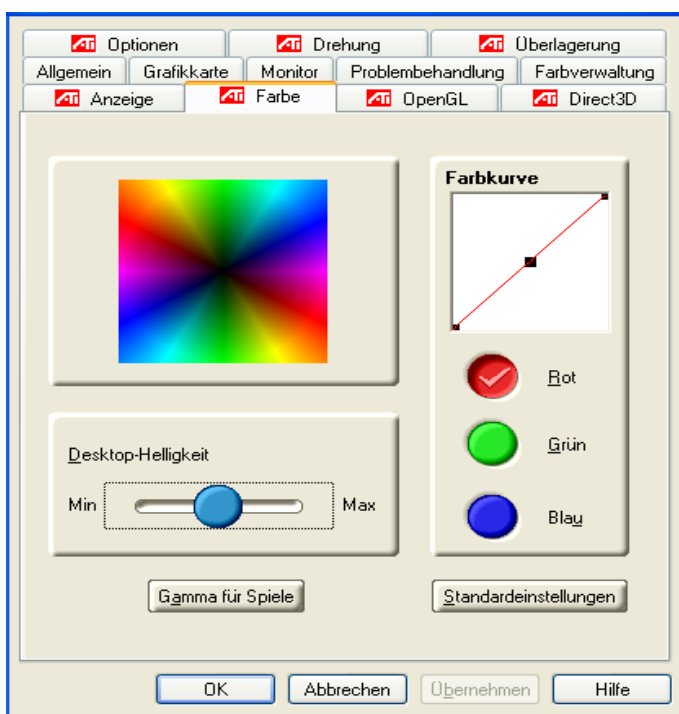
Optionen
Drehung
Überlagerung
Allgemein
Grafikkarte
Monitor
Problembehandlung
Farbverwaltung
Anzeige
Farbe
OpenGL
Direct3D

Farbkurve

Rot
Grün
Blau

Desktop-Helligkeit
Min
Max

Gamma für Spiele
Standardeinstellungen

OK
Abbrechen
Übernehmen
Hilfe